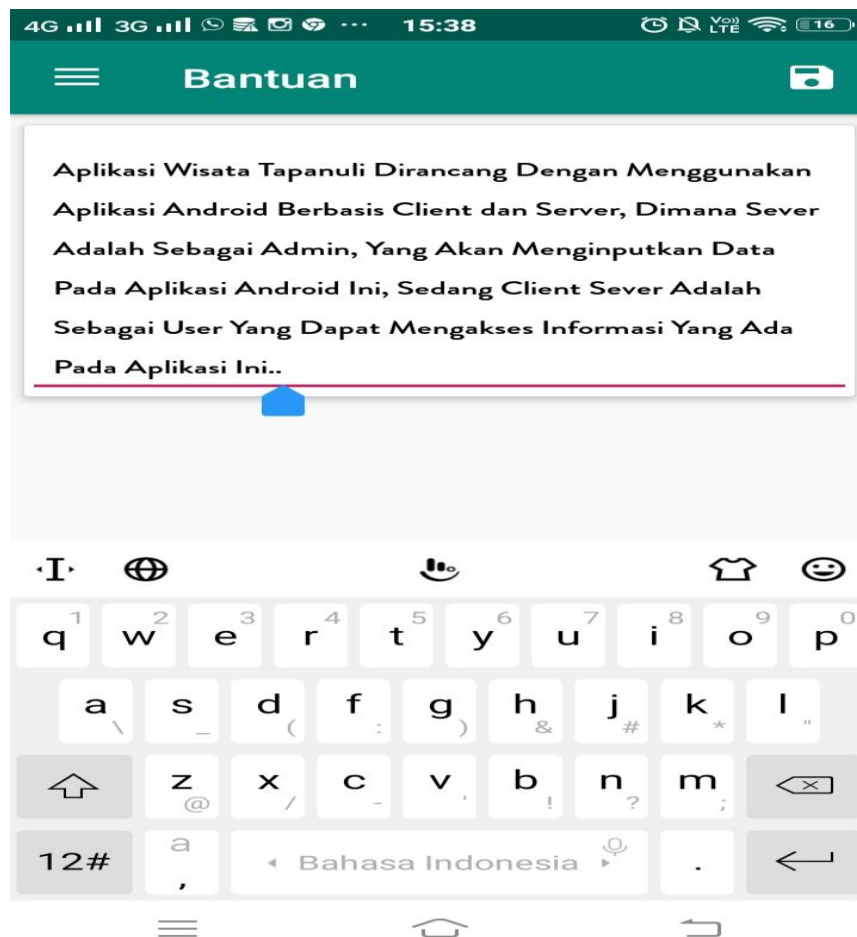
4G 3G ··· 15:38 16

Bantuan

Aplikasi Wisata Tapanuli Dirancang Dengan Menggunakan Aplikasi Android Berbasis Client dan Server, Dimana Sever Adalah Sebagai Admin, Yang Akan Menginputkan Data Pada Aplikasi Android Ini, Sedang Client Sever Adalah Sebagai User Yang Dapat Mengakses Informasi Yang Ada Pada Aplikasi Ini..

q 1 w 2 e 3 r 4 t 5 y 6 u 7 i 8 o 9 p 0
a \ s _ d ( f : g ) h & j # k * l "
z @ x / c - v ' b ! n ? m ;
12# a , Bahasa Indonesia .